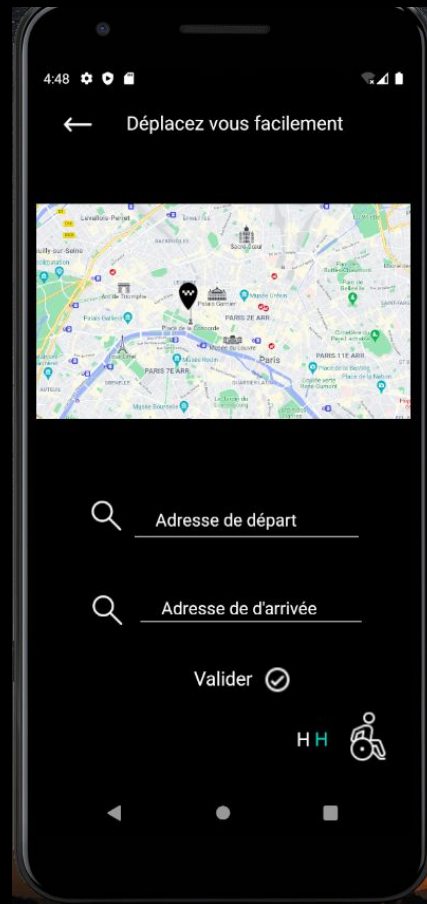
4:48

Déplacez vous facilement

Levallois-Perret
Neuilly-sur-Seine
Sacré-Cœur
Arc de Triomphe
Palais Garnier
PARIS 2E ARR.
Place de la Concorde
Musée du Louvre
Paris
PARIS 7E ARR.
PARIS 11E ARR.

Adresse de départ

Adresse de d'arrivée

Valider

H H